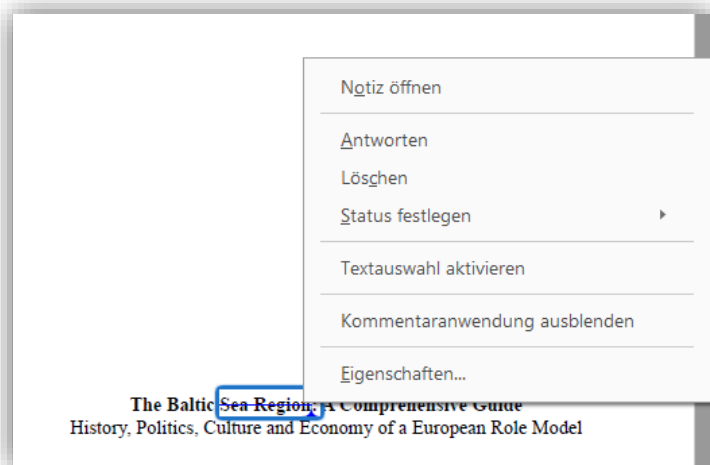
Notiz öffnen

Antworten

Löschen

Status festlegen

Textauswahl aktivieren

Kommentaranwendung ausblenden

Eigenschaften...

The Baltic Sea Region: A Comprehensive Guide
History, Politics, Culture and Economy of a European Role Model